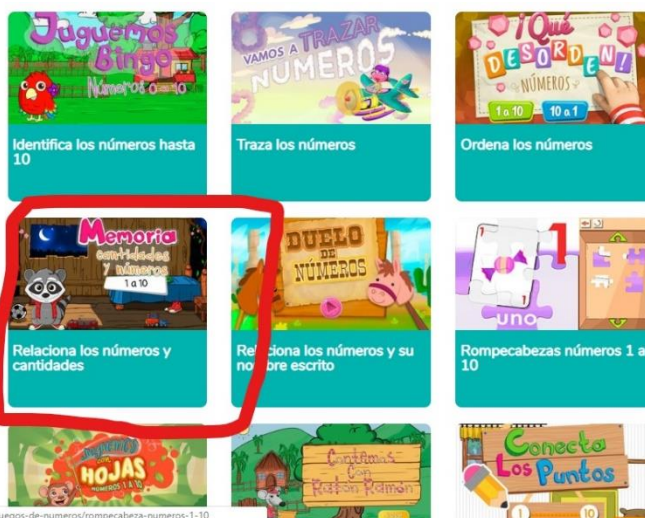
Juguemos Bingo
Números 1 a 10

Identifica los números hasta 10

VAMOS A TRAZAR NÚMEROS

Traza los números

¡Qué DESORDEN!
NÚMEROS
1 a 10
10 a 1

Ordena los números

Memoria
cantidades y números
1 a 10

Relaciona los números y cantidades

DUELO DE NÚMEROS

Relaciona los números y su nombre escrito

uno

Rompecabezas números 1 a 10

HOJAS
NÚMEROS 1 A 10

Contamos con Ratón Ramón

Conecta Los Puntos

...uegos-de-numeros/rompecabeza-numeros-1-10